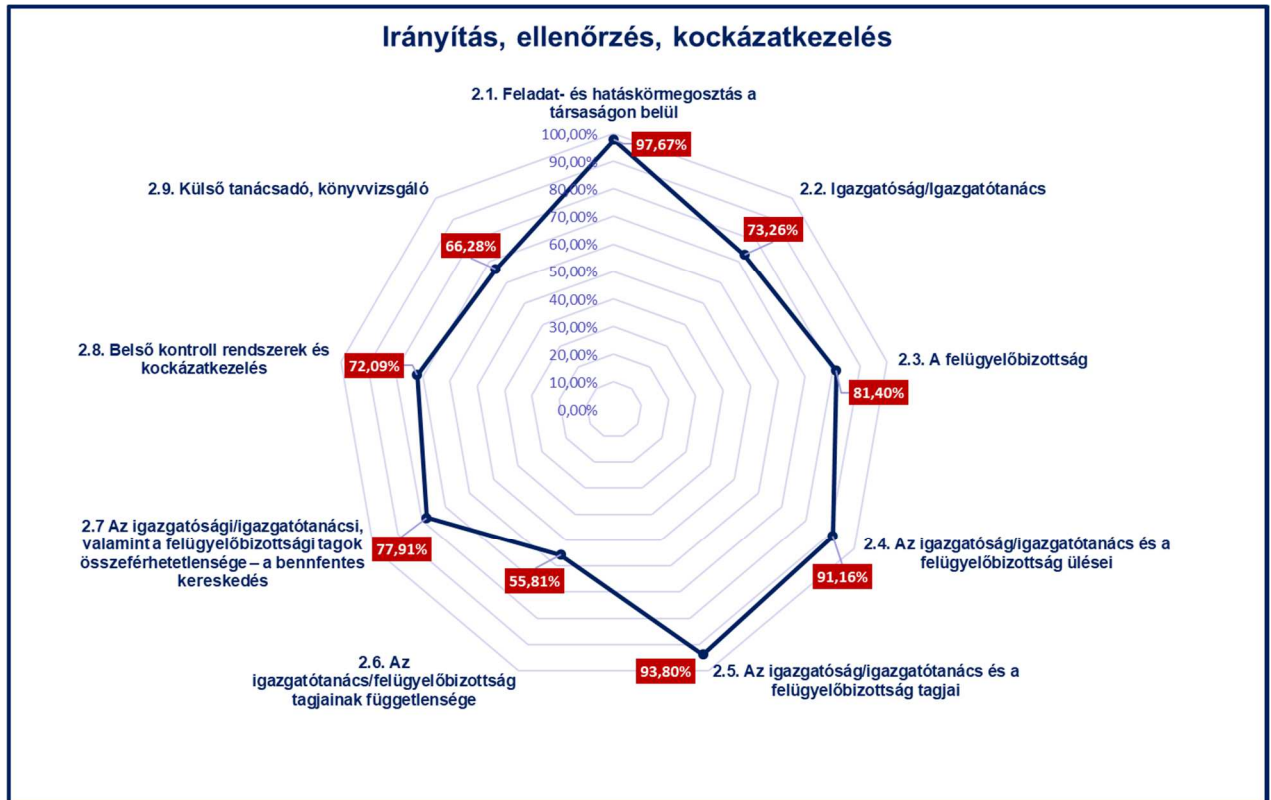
Irányítás, ellenőrzés, kockázatkezelés

2.1. Feladat- és hatáskörmegosztás a társaságon belül

100,00%
90,00%
80,00%
70,00%
60,00%
50,00%
40,00%
30,00%
20,00%
10,00%
0,00%

97,67%

2.2. Igazgatóság/Igazgatótanács

73,26%

2.3. A felügyelőbizottság

81,40%

2.4. Az igazgatóság/igazgatótanács és a felügyelőbizottság ülései

91,16%

2.5. Az igazgatóság/igazgatótanács és a felügyelőbizottság tagjai

93,80%

2.6. Az igazgatótanács/felügyelőbizottság tagjainak függetlensége

55,81%

2.7 Az igazgatósági/igazgatótanácsi, valamint a felügyelőbizottsági tagok összeférhetetlensége – a bennfentes kereskedés

77,91%

2.8. Belső kontroll rendszerek és kockázatkezelés

72,09%

2.9. Külső tanácsadó, könyvvizsgáló

66,28%